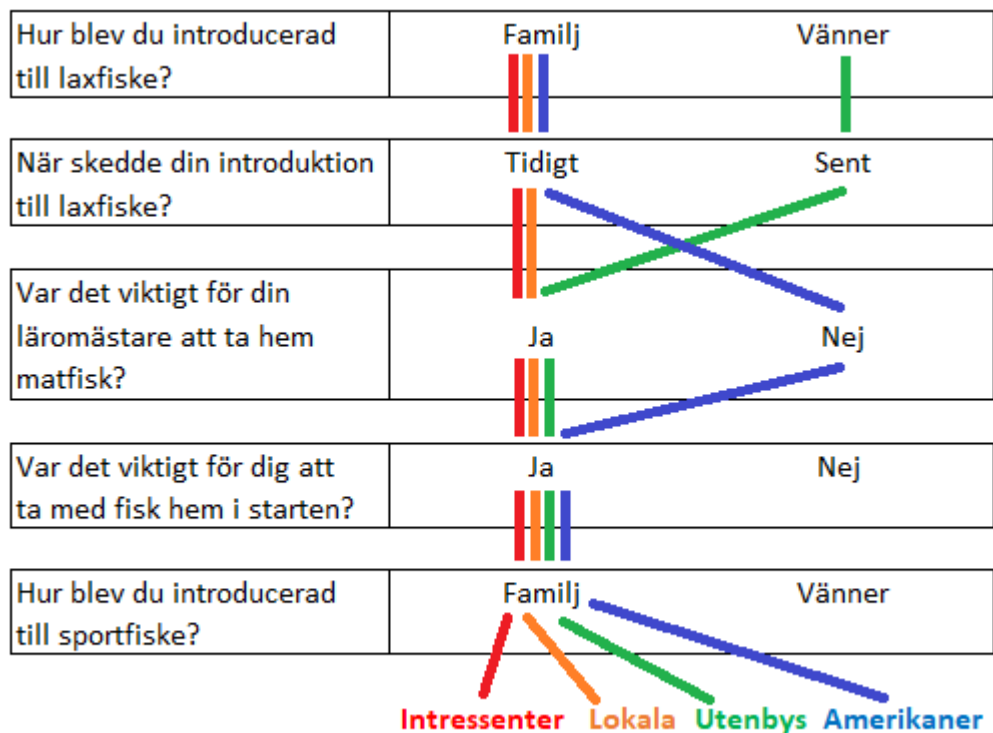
| Hur blev du introducerad till laxfiske? | Familj Vänner |
|---|---|

| När skedde din introduktion till laxfiske? | Tidigt Sent |
|---|---|

| Var det viktigt för din läromästare att ta hem matfisk? | Ja Nej |
|---|---|

| Var det viktigt för dig att ta med fisk hem i starten? | Ja Nej |
|---|---|

| Hur blev du introducerad till sportfiske? | Familj Vänner |
|---|---|

Intressenter Lokala Utenbys Amerikaner